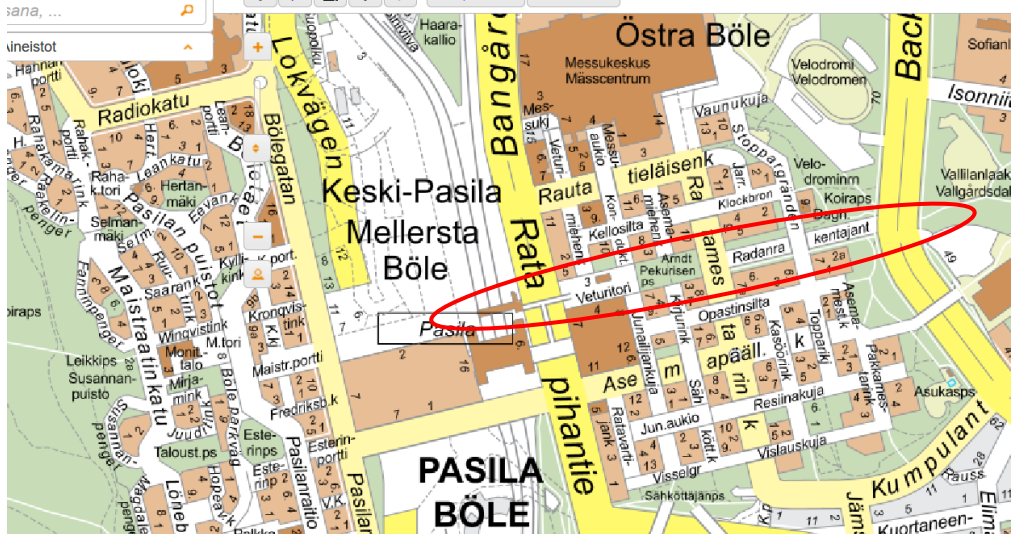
sana, ...
Aineistot
Östra Böle
Messukeskus
Mässcentrum
Velodromi
Velodromen
Radiokatu
Lokvägen
Bangårdsvägen
Haarakallio
Keski-Pasila
Mellersta
Böle
Bölegatan
Rautatieläisenkatu
Ratamestarinkatu
Asemapäällikönkatu
Pasila
PASILA
BÖLE
Ratapihantie
Maistraatinkatu
Pasilan puistotie
Radanrakentajantie
Veturitori
Opastinsilta
Vaunukuja
Stoppargränden
Velodrominrinne
Koiraps
Klockbron
Kellosilta
Amdt Pekurisen ps
Junailijankuja
Kumpulantie
Vallilanlaakso
Vallgårdsdal
Isonnim
Sofianl
Backas
Asukasps
Jämsä
Kuortaneen-
Resiinakuja
Vislauskuja
Visselgr
Sähköttäjänps
Jun.aukio
Radiokatu
Leankatu
Hertanmäki
Selmanmäki
Saarankuja
Wingvistink
Monitalo
Mirjamink
Leikkips
Susannanpuisto
Taloust.ps
Fredriksb.k
Maistr.portti
Kronqvistink
Esterinportti
Esterinrips
Pasilanraitio
Böle bangård
Juudit
Löneb
Hopeak
Eevankuja
Kyllikink
Rahakamarinkatu
Rahak.tori
Rahakamarinportti
Rahapenger
Haminapenger
Famninpenger
Postikuja
Leanportti
Asemamiehenk
Asessorink
Kasöörink
Topparik
Asemaparkkeerink
Rautatieläisenk
Pasilankatu
Kon
Messukuja
Veturimiehenk
Mess.aukio
+
−